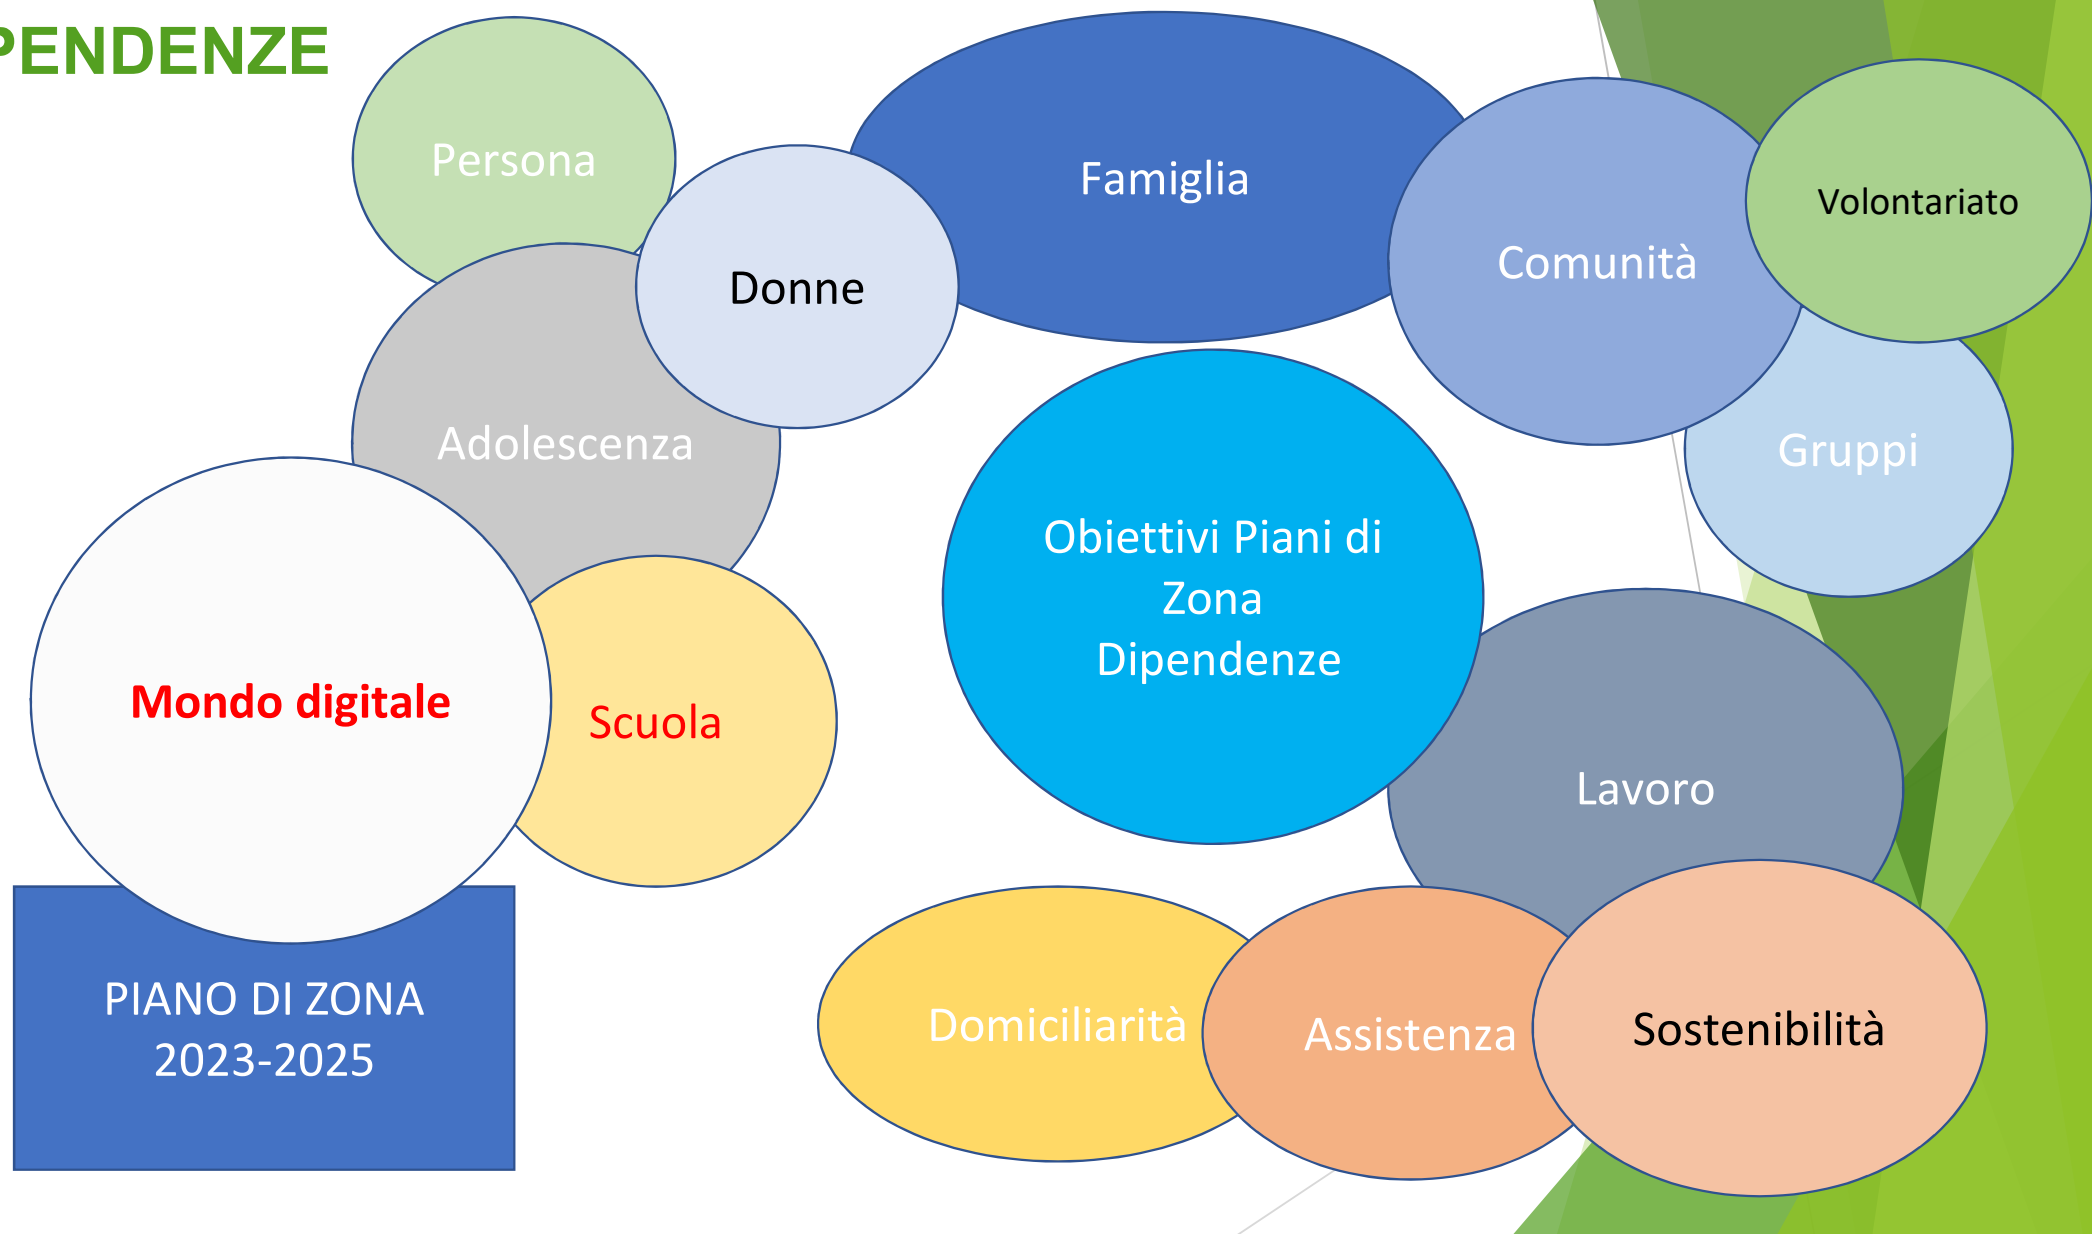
PENDENZE

Persona

Donne

Famiglia

Comunità

Volontariato

Adolescenza

Gruppi

Obiettivi Piani di Zona Dipendenze

Mondo digitale

Scuola

Lavoro

PIANO DI ZONA 2023-2025

Domiciliarità

Assistenza

Sostenibilità